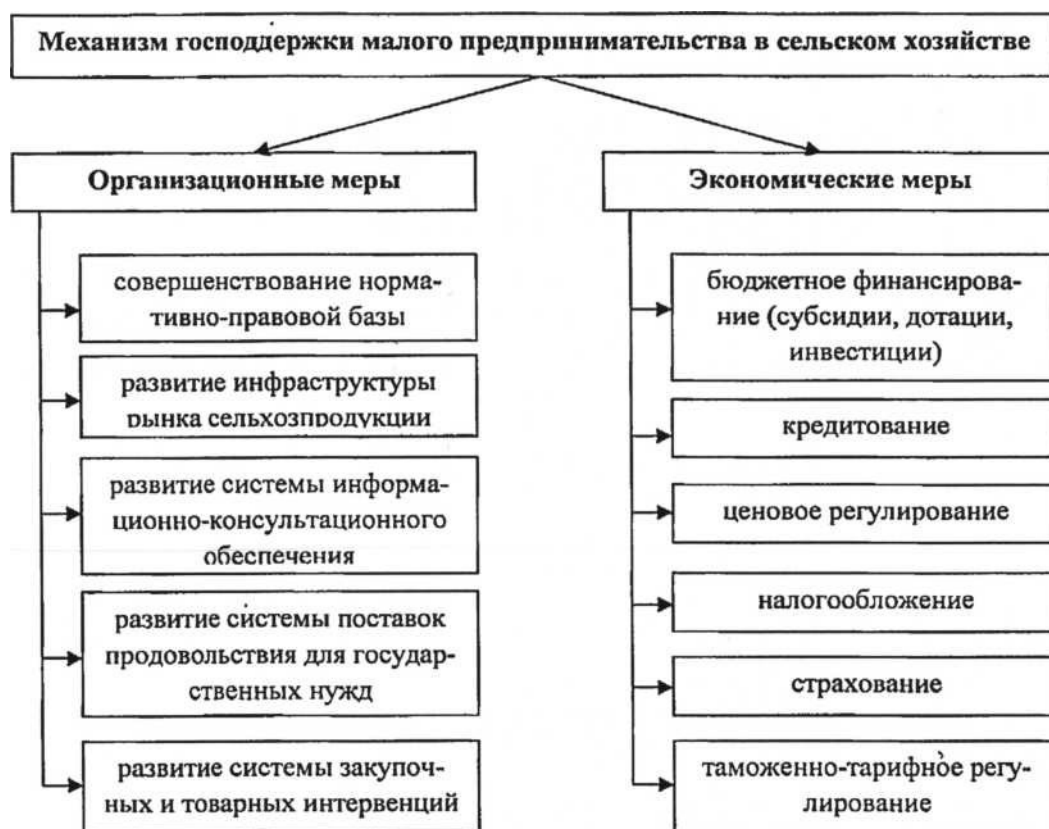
Механизм господдержки малого предпринимательства в сельском хозяйстве

Организационные меры

совершенствование нормативно-правовой базы

развитие инфраструктуры рынка сельхозпродукции

развитие системы информационно-консультационного обеспечения

развитие системы поставок продовольствия для государственных нужд

развитие системы закупочных и товарных интервенций

Экономические меры

бюджетное финансирование (субсидии, дотации, инвестиции)

кредитование

ценовое регулирование

налогообложение

страхование

таможенно-тарифное регулирование